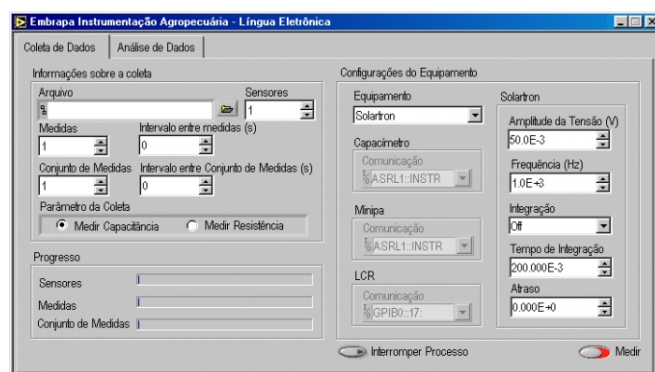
Embrapa Instrumentação Agropecuária - Língua Eletrônica

Coleta de Dados | Análise de Dados

Informações sobre a coleta
Arquivo
Sensores
1
Medidas
1
Intervalo entre medidas (s)
0
Conjunto de Medidas
1
Intervalo entre Conjunto de Medidas (s)
0
Parâmetro da Coleta
Medir Capacitância
Medir Resistência

Progresso
Sensores
Medidas
Conjunto de Medidas

Configurações do Equipamento
Equipamento
Solartron
Capacímetro
Comunicação
ASRL1::INSTR
Minipa
Comunicação
ASRL1::INSTR
LCR
Comunicação
GPIB0::17::

Solartron
Amplitude da Tensão (V)
50.0E-3
Frequência (Hz)
1.0E+3
Integração
Off
Tempo de Integração
200.000E-3
Atraso
0.000E+0

Interromper Processo
Medir